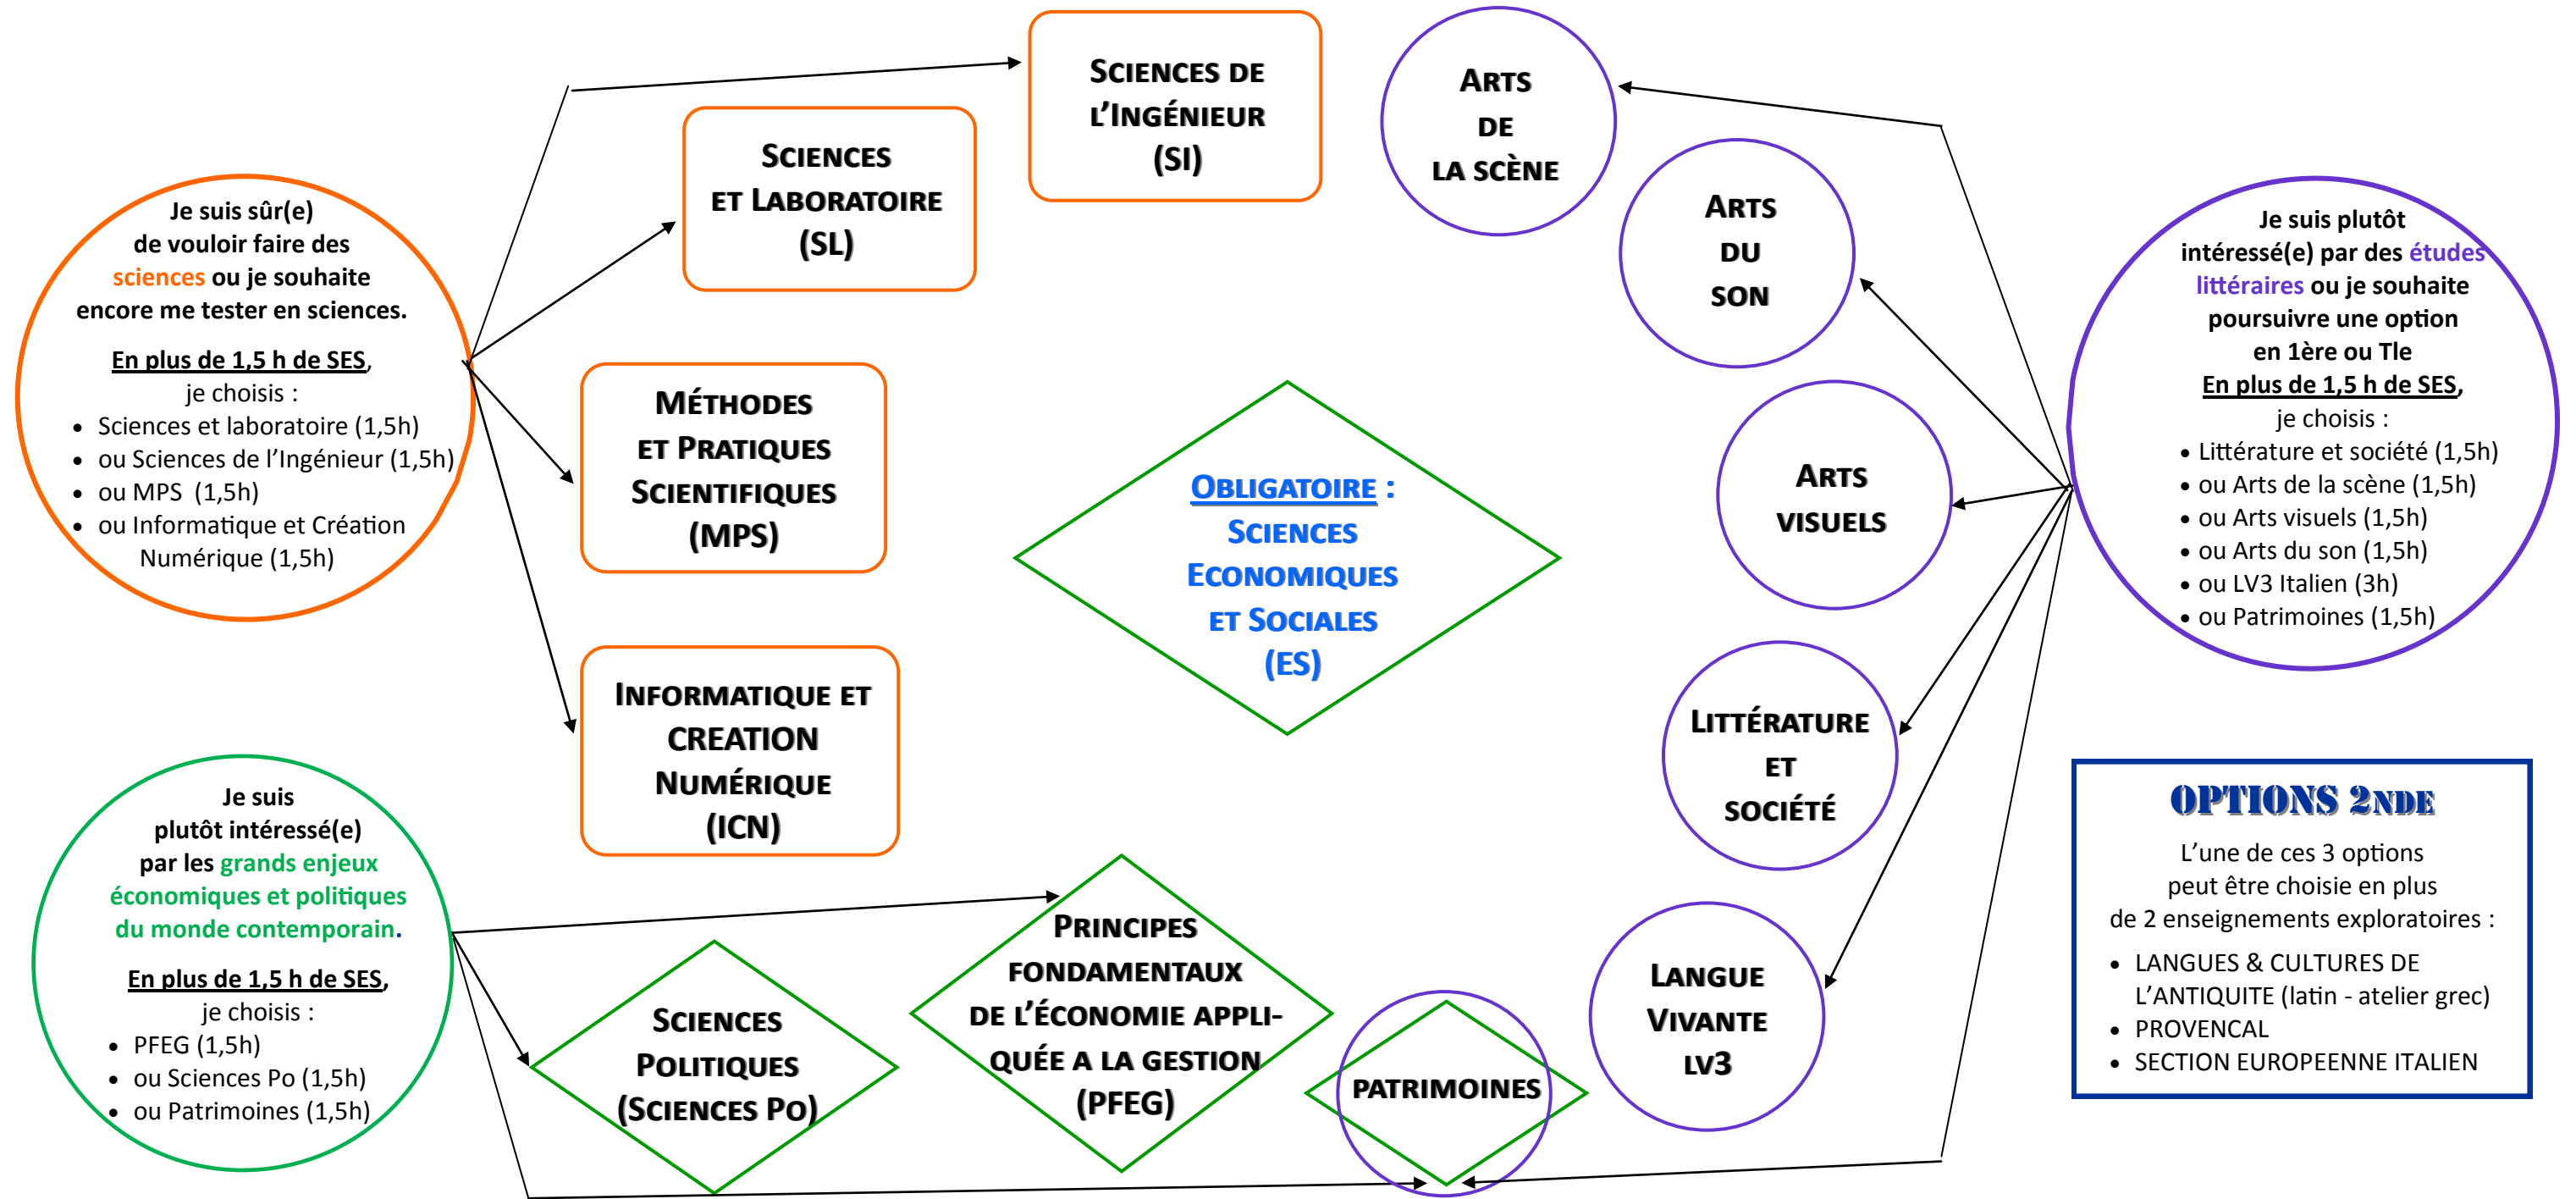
Je suis sûr(e) de vouloir faire des sciences ou je souhaite encore me tester en sciences.

En plus de 1,5 h de SES, je choisis :
- Sciences et laboratoire (1,5h)
- ou Sciences de l'Ingénieur (1,5h)
- ou MPS (1,5h)
- ou Informatique et Création Numérique (1,5h)

Sciences et Laboratoire (SL)

Sciences de l'Ingénieur (SI)

Méthodes et Pratiques Scientifiques (MPS)

Informatique et CREATION Numérique (ICN)

Obligatoire : Sciences Economiques et Sociales (ES)

Arts de la scène

Arts du son

Arts visuels

Littérature et société

Langue Vivante LV3

Je suis plutôt intéressé(e) par des études littéraires ou je souhaite poursuivre une option en 1ère ou Tle

En plus de 1,5 h de SES, je choisis :
- Littérature et société (1,5h)
- ou Arts de la scène (1,5h)
- ou Arts visuels (1,5h)
- ou Arts du son (1,5h)
- ou LV3 Italien (3h)
- ou Patrimoines (1,5h)

Je suis plutôt intéressé(e) par les grands enjeux économiques et politiques du monde contemporain.

En plus de 1,5 h de SES, je choisis :
- PFEG (1,5h)
- ou Sciences Po (1,5h)
- ou Patrimoines (1,5h)

Sciences Politiques (Sciences Po)

Principes fondamentaux de l'économie appliquée a la gestion (PFEG)

Patrimoines

OPTIONS 2nde

L'une de ces 3 options peut être choisie en plus de 2 enseignements exploratoires :
- LANGUES & CULTURES DE L'ANTIQUITE (latin - atelier grec)
- PROVENCAL
- SECTION EUROPEENNE ITALIEN